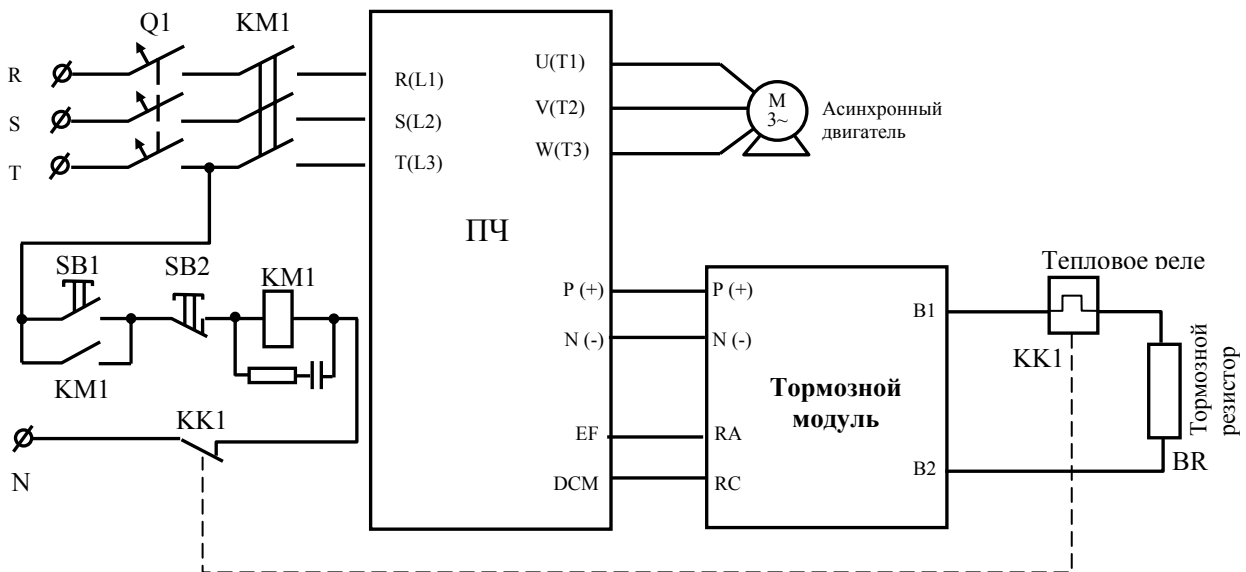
Q1 KM1

R
S
T

R(L1)
S(L2)
T(L3)

U(T1)
V(T2)
W(T3)

M
3~

Асинхронный двигатель

ПЧ

SB1 SB2 KM1

KM1

P (+)
N (-)

P (+)
N (-)

EF
DCM

RA
RC

B1
B2

Тормозной модуль

Тепловое реле

KK1

Тормозной резистор

BR

N

KK1